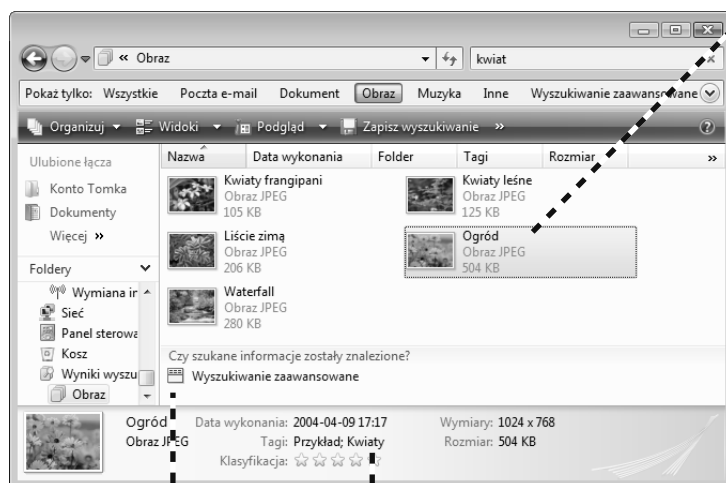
« Obraz

kwiat

Pokaż tylko: Wszystkie Poczta e-mail Dokument Obraz Muzyka Inne Wyszukiwanie zaawansowane

Organizuj ▾ Widoki ▾ Podgląd ▾ Zapisz wyszukiwanie »

Ulubione łącza

Konto Tomka

Dokumenty

Więcej »

Foldery

Wymiana ir

Sieć

Panel sterowa

Kosz

Wyniki wyszu

Obraz

| Nazwa | Data wykonania | Folder | Tagi | Rozmiar |
|---|---|---|---|---|

Kwiaty frangipani
Obraz JPEG
105 KB

Kwiaty leśne
Obraz JPEG
125 KB

Liście zimą
Obraz JPEG
206 KB

Ogród
Obraz JPEG
504 KB

Waterfall
Obraz JPEG
280 KB

Czy szukane informacje zostały znalezione?

Wyszukiwanie zaawansowane

Ogród
Obraz JPEG

Data wykonania: 2004-04-09 17:17
Tagi: Przykład; Kwiaty
Klasyfikacja: ☆☆☆☆☆

Wymiary: 1024 x 768
Rozmiar: 504 KB